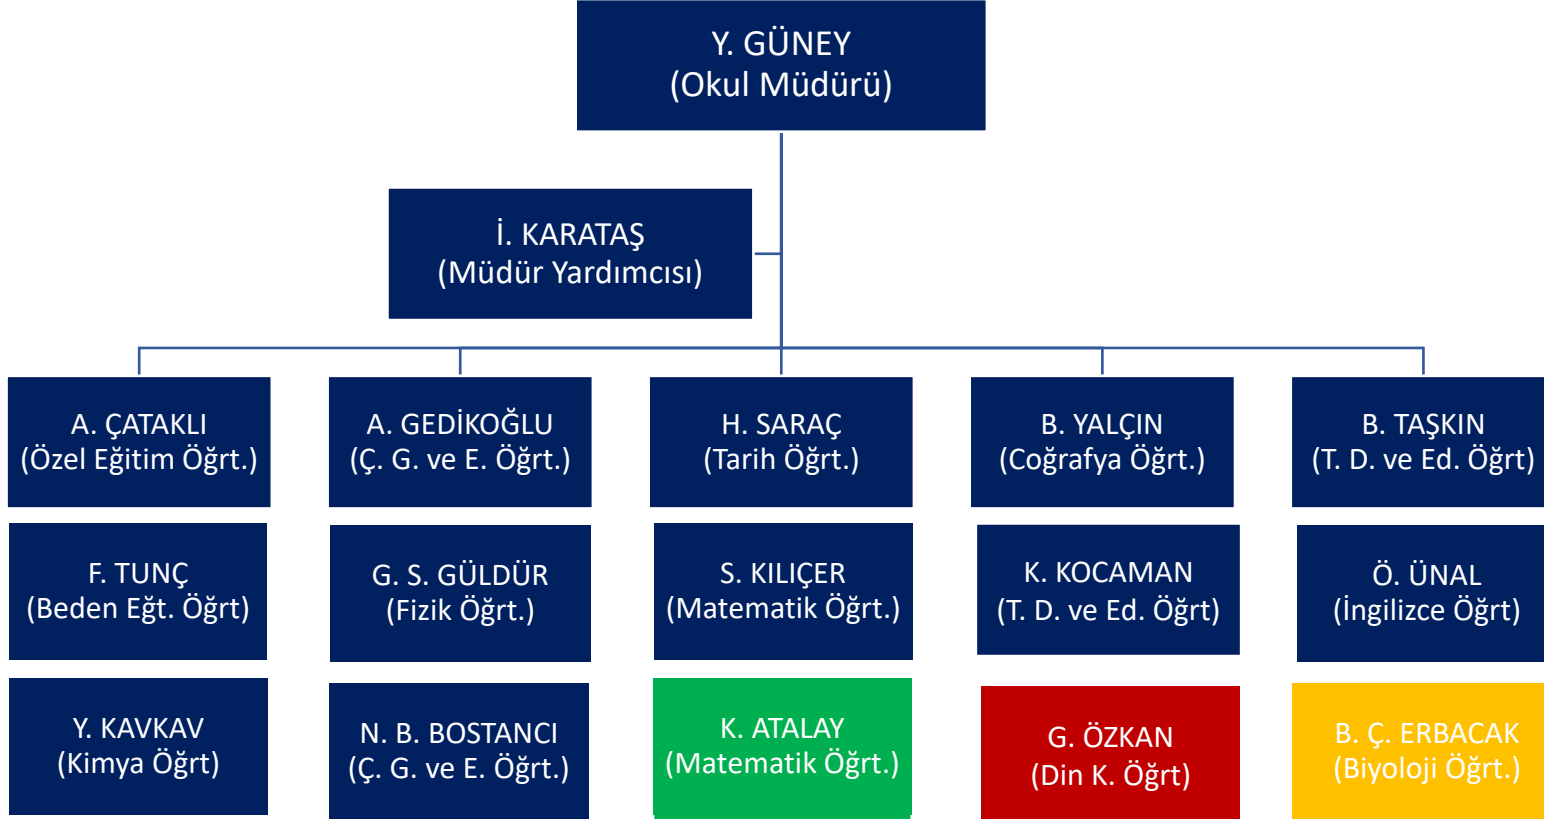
Y. GÜNEY
(Okul Müdürü)

İ. KARATAŞ
(Müdür Yardımcısı)

A. ÇATAKLI
(Özel Eğitim Öğrt.)

F. TUNÇ
(Beden Eğt. Öğrt)

Y. KAVKAV
(Kimya Öğrt)

A. GEDİKOĞLU
(Ç. G. ve E. Öğrt.)

G. S. GÜLDÜR
(Fizik Öğrt.)

N. B. BOSTANCI
(Ç. G. ve E. Öğrt.)

H. SARAÇ
(Tarih Öğrt.)

S. KILIÇER
(Matematik Öğrt.)

K. ATALAY
(Matematik Öğrt.)

B. YALÇIN
(Coğrafya Öğrt.)

K. KOCAMAN
(T. D. ve Ed. Öğrt)

G. ÖZKAN
(Din K. Öğrt)

B. TAŞKIN
(T. D. ve Ed. Öğrt)

Ö. ÜNAL
(İngilizce Öğrt)

B. Ç. ERBACAK
(Biyoloji Öğrt.)